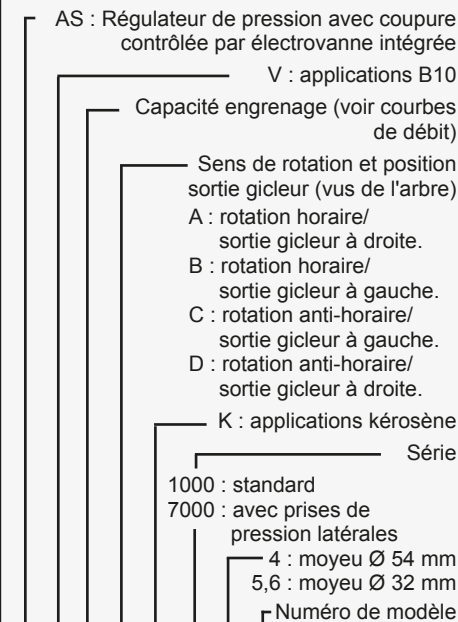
AS : Régulateur de pression avec coupure contrôlée par électrovanne intégrée

V : applications B10

Capacité engrenage (voir courbes de débit)

Sens de rotation et position sortie gicleur (vus de l'arbre)
A : rotation horaire/ sortie gicleur à droite.
B : rotation horaire/ sortie gicleur à gauche.
C : rotation anti-horaire/ sortie gicleur à gauche.
D : rotation anti-horaire/ sortie gicleur à droite.

K : applications kérosène

Série
1000 : standard
7000 : avec prises de pression latérales

4 : moyeu Ø 54 mm
5,6 : moyeu Ø 32 mm

Numéro de modèle